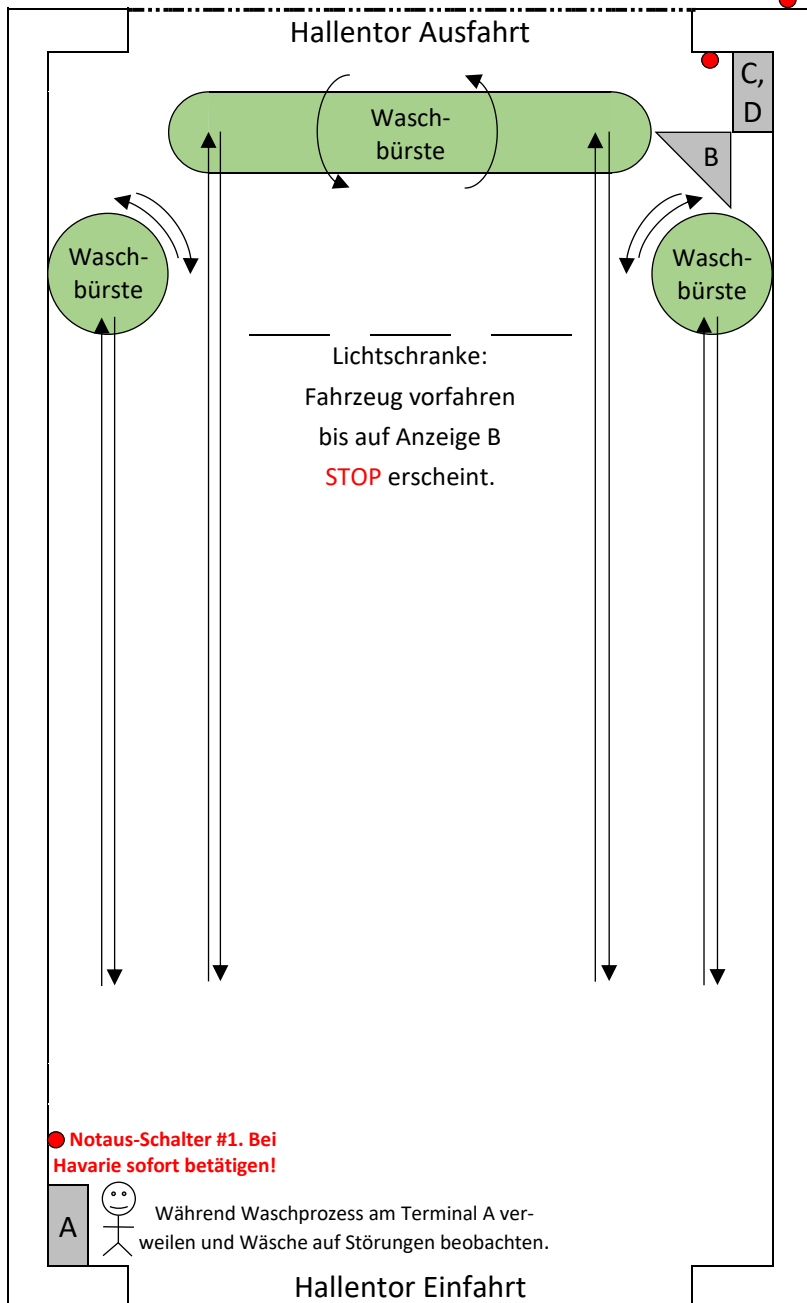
Hallentor Ausfahrt

C, D

Waschbürste

B

Waschbürste

Waschbürste

Lichtschranke:
Fahrzeug vorfahren
bis auf Anzeige B
STOP erscheint.

Notaus-Schalter #1. Bei Havarie sofort betätigen!

A

Während Waschprozess am Terminal A verweilen und Wäsche auf Störungen beobachten.

Hallentor Einfahrt